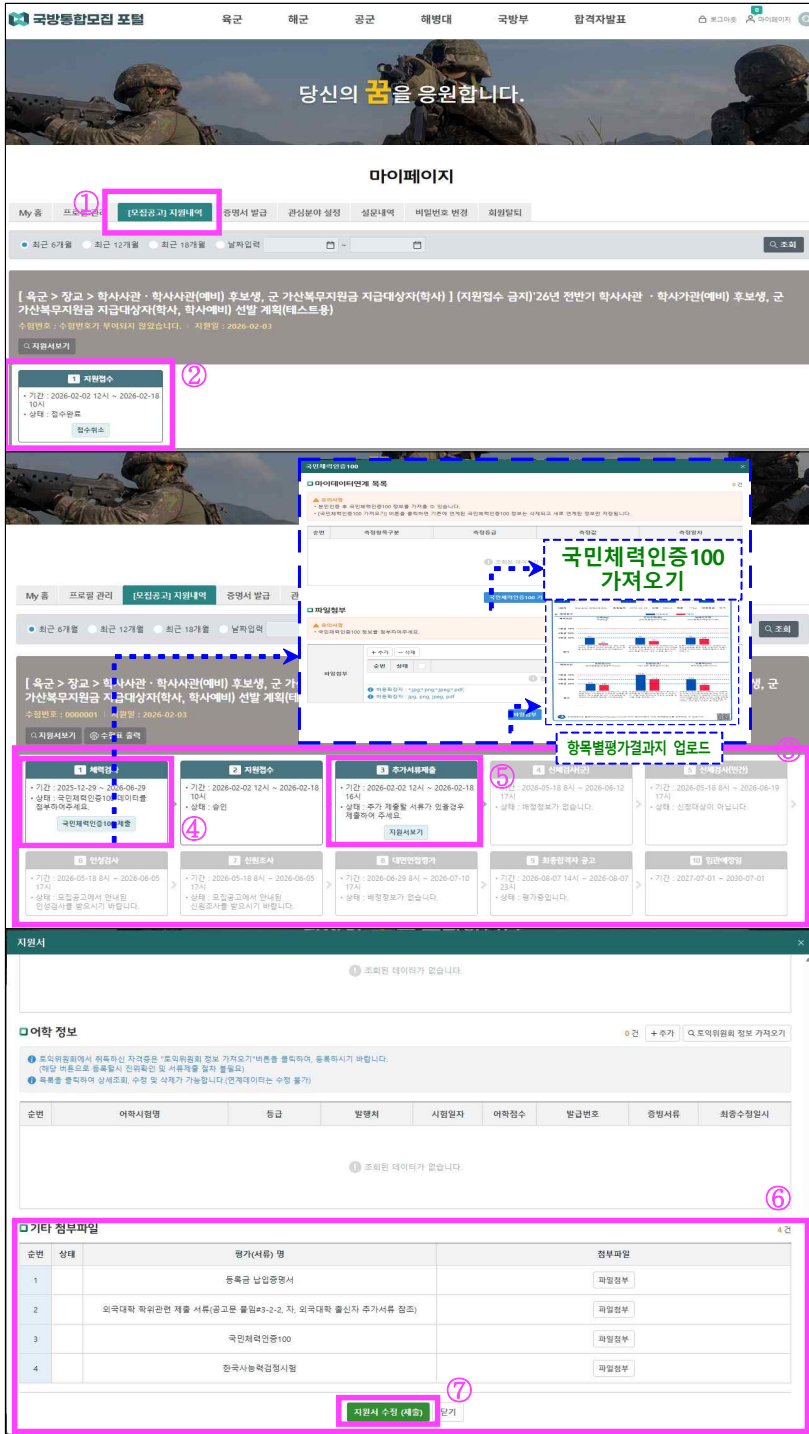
국방통합모집 포털

육군 해군 공군 해병대 국방부 합격자발표

로그아웃 마이페이지

당신의 꿈을 응원합니다.

마이페이지

①

My 홈 프로필 관리 [모집공고] 지원내역 증명서 발급 관심분야 설정 설문내역 비밀번호 변경 회원탈퇴

최근 6개월 최근 12개월 최근 18개월 날짜입력 ~ 조회

[ 육군 > 장교 > 학사사관 · 학사사관(예비) 후보생, 군 가산복무지원금 지급대상자(학사) ] (지원접수 금지)'26년 전반기 학사사관 · 학사가관(예비) 후보생, 군 가산복무지원금 지급대상자(학사, 학사예비) 선발 계획(테스트용)

수험번호 : 수험번호가 부여되지 않았습니다. | 지원일 : 2026-02-03

지원서보기

②

1 지원접수
• 기간 : 2026-02-02 12시 ~ 2026-02-18 10시
• 상태 : 접수완료
접수취소

국민체력인증100

마이데이터연계 목록

국민체력인증100 가져오기

파일첨부

항목별평가결과지 업로드

My 홈 프로필 관리 [모집공고] 지원내역 증명서 발급

최근 6개월 최근 12개월 최근 18개월 날짜입력 조회

[ 육군 > 장교 > 학사사관 · 학사사관(예비) 후보생, 군 가산복무지원금 지급대상자(학사, 학사예비) 선발 계획(테

수험번호 : 0000001 | 지원일 : 2026-02-03

지원서보기 수험표 출력

③

1 체력검정
• 기간 : 2025-12-29 ~ 2026-08-29
• 상태 : 국민체력인증100 데이터를 첨부하여주세요.
국민체력인증100 제출

④

2 지원접수
• 기간 : 2026-02-02 12시 ~ 2026-02-18 10시
• 상태 : 승인

3 추가서류제출
• 기간 : 2026-02-02 12시 ~ 2026-02-18 16시
• 상태 : 추가 제출할 서류가 있을경우 제출하여 주세요.
지원서보기

⑤

4 신체검사(군)
• 기간 : 2026-05-18 8시 ~ 2026-06-12 17시
• 상태 : 배정정보가 없습니다.

5 신체검사(민간)
• 기간 : 2026-05-18 8시 ~ 2026-06-19 17시
• 상태 : 신청대상이 아닙니다.

6 인성검사
• 기간 : 2026-05-18 8시 ~ 2026-06-05 17시
• 상태 : 모집공고에서 안내된 인성검사를 받으시기 바랍니다.

7 신원조사
• 기간 : 2026-05-18 8시 ~ 2026-06-05 17시
• 상태 : 모집공고에서 안내된 신원조사를 받으시기 바랍니다.

8 대면면접평가
• 기간 : 2026-06-29 8시 ~ 2026-07-10 17시
• 상태 : 배정정보가 없습니다.

9 최종합격자 공고
• 기간 : 2026-08-07 14시 ~ 2026-08-07 23시
• 상태 : 평가중입니다.

10 임관예정일
• 기간 : 2027-07-01 ~ 2030-07-01

지원서

조회된 데이터가 없습니다.

어학 정보

0건 + 추가 토익위원회 정보 가져오기

토익위원회에서 취득하신 자격증은 "토익위원회 정보 가져오기"버튼을 클릭하여, 등록하시기 바랍니다. (해당 버튼으로 등록할시 진위확인 및 서류제출 절차 불필요)
목록을 클릭하여 상세조회, 수정 및 삭제가 가능합니다.(연계데이터는 수정 불가)

| 순번 | 어학시험명 | 등급 | 발행처 | 시험일자 | 어학점수 | 발급번호 | 증빙서류 | 최종수정일시 |
|---|---|---|---|---|---|---|---|---|

조회된 데이터가 없습니다.

⑥

기타 첨부파일

4건

| 순번 | 상태 | 평가(서류) 명 | 첨부파일 |
|---|---|---|---|
| 1 | | 등록금 납입증명서 | 파일첨부 |
| 2 | | 외국대학 학위관련 제출 서류(공고문 붙임#3-2-2, 자. 외국대학 졸신자 추가서류 참조) | 파일첨부 |
| 3 | | 국민체력인증100 | 파일첨부 |
| 4 | | 한국사능력검정시험 | 파일첨부 |

⑦

지원서 수정 (제출) 닫기